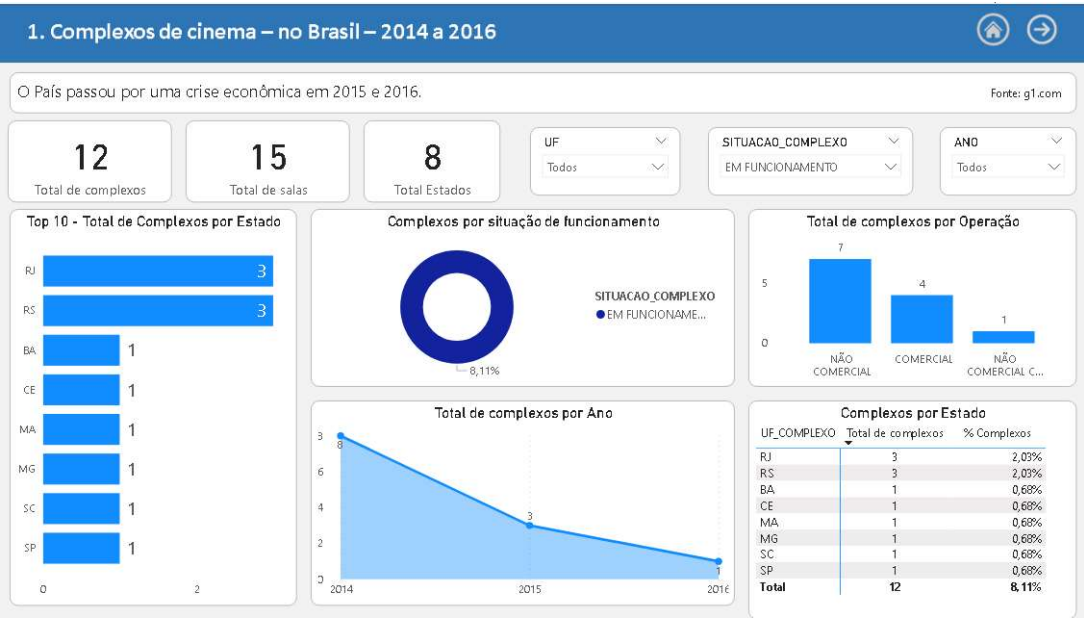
1. Complexos de cinema – no Brasil – 2014 a 2016

O País passou por uma crise econômica em 2015 e 2016.

Fonte: g1.com

12
Total de complexos

15
Total de salas

8
Total Estados

UF
Todos

SITUACAO_COMPLEXO
EM FUNCIONAMENTO

ANO
Todos

Top 10 - Total de Complexos por Estado

RJ 3
RS 3
BA 1
CE 1
MA 1
MG 1
SC 1
SP 1
0 2

Complexos por situação de funcionamento

SITUACAO_COMPLEXO
EM FUNCIONAME...
8,11%

Total de complexos por Operação

7
4
1
5
0
NÃO COMERCIAL
COMERCIAL
NÃO COMERCIAL C...

Total de complexos por Ano

8
6
4
2
0
8
3
1
2014
2015
2016

Complexos por Estado

| UF_COMPLEXO | Total de complexos | % Complexos |
|---|---|---|
| RJ | 3 | 2,03% |
| RS | 3 | 2,03% |
| BA | 1 | 0,68% |
| CE | 1 | 0,68% |
| MA | 1 | 0,68% |
| MG | 1 | 0,68% |
| SC | 1 | 0,68% |
| SP | 1 | 0,68% |
| Total | 12 | 8,11% |